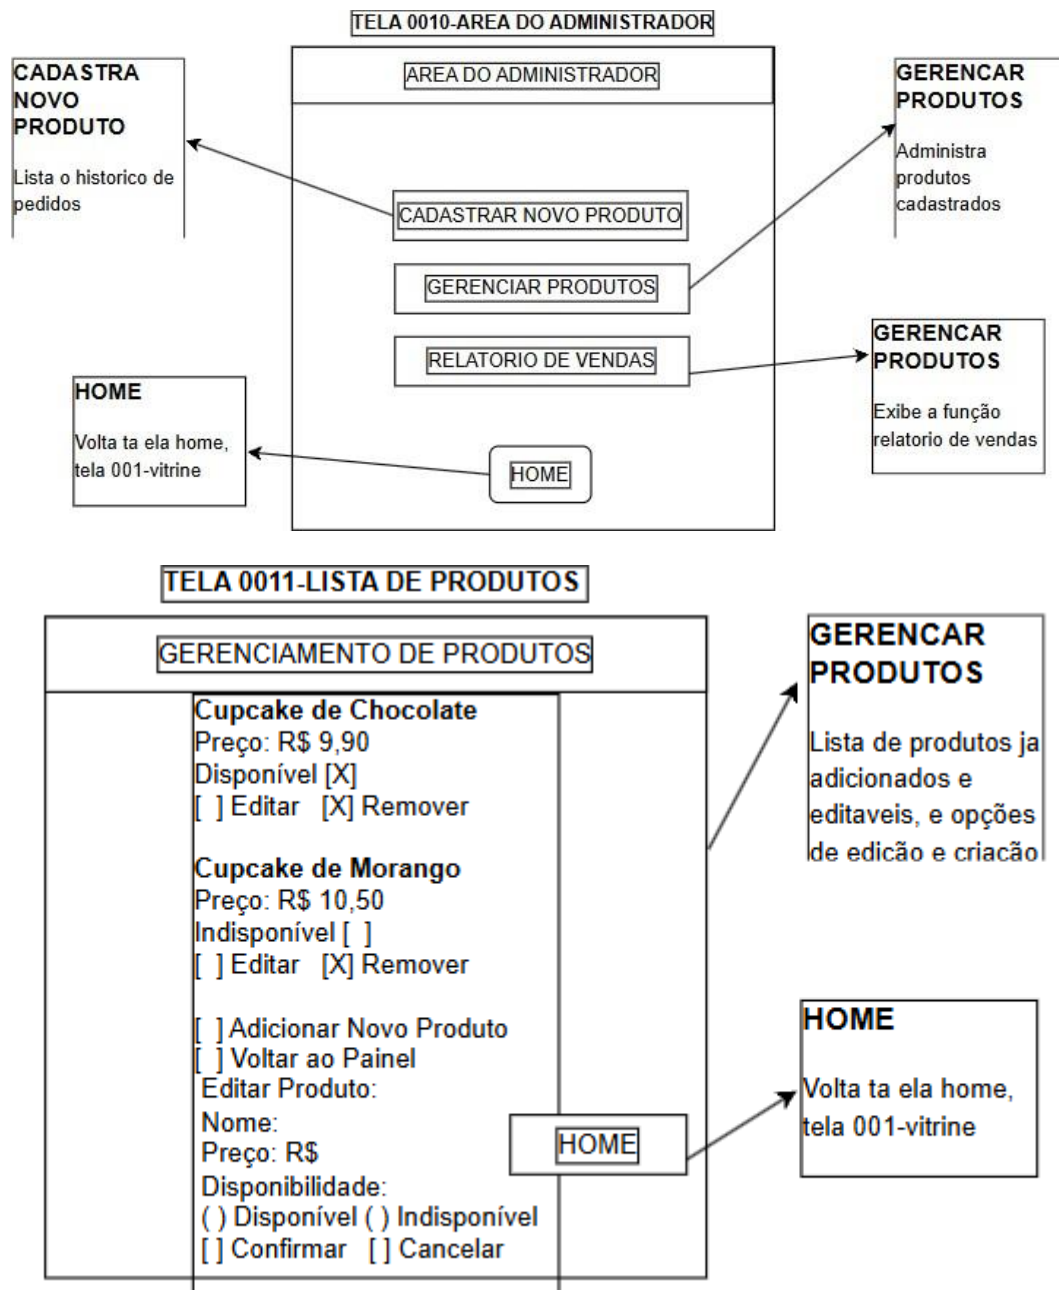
TELA 0010-AREA DO ADMINISTRADOR

CADASTRA NOVO PRODUTO

Lista o historico de pedidos

AREA DO ADMINISTRADOR

CADASTRAR NOVO PRODUTO

GERENCIAR PRODUTOS

RELATORIO DE VENDAS

HOME

GERENCAR PRODUTOS

Administra produtos cadastrados

GERENCAR PRODUTOS

Exibe a função relatorio de vendas

HOME

Volta ta ela home, tela 001-vitrine

TELA 0011-LISTA DE PRODUTOS

GERENCIAMENTO DE PRODUTOS

Cupcake de Chocolate
Preço: R$ 9,90
Disponível [X]
[ ] Editar [X] Remover

Cupcake de Morango
Preço: R$ 10,50
Indisponível [ ]
[ ] Editar [X] Remover

[ ] Adicionar Novo Produto
[ ] Voltar ao Painel
Editar Produto:
Nome:
Preço: R$
Disponibilidade:
( ) Disponível ( ) Indisponível
[ ] Confirmar [ ] Cancelar

HOME

GERENCAR PRODUTOS

Lista de produtos ja adicionados e editaveis, e opções de edição e criação

HOME

Volta ta ela home, tela 001-vitrine